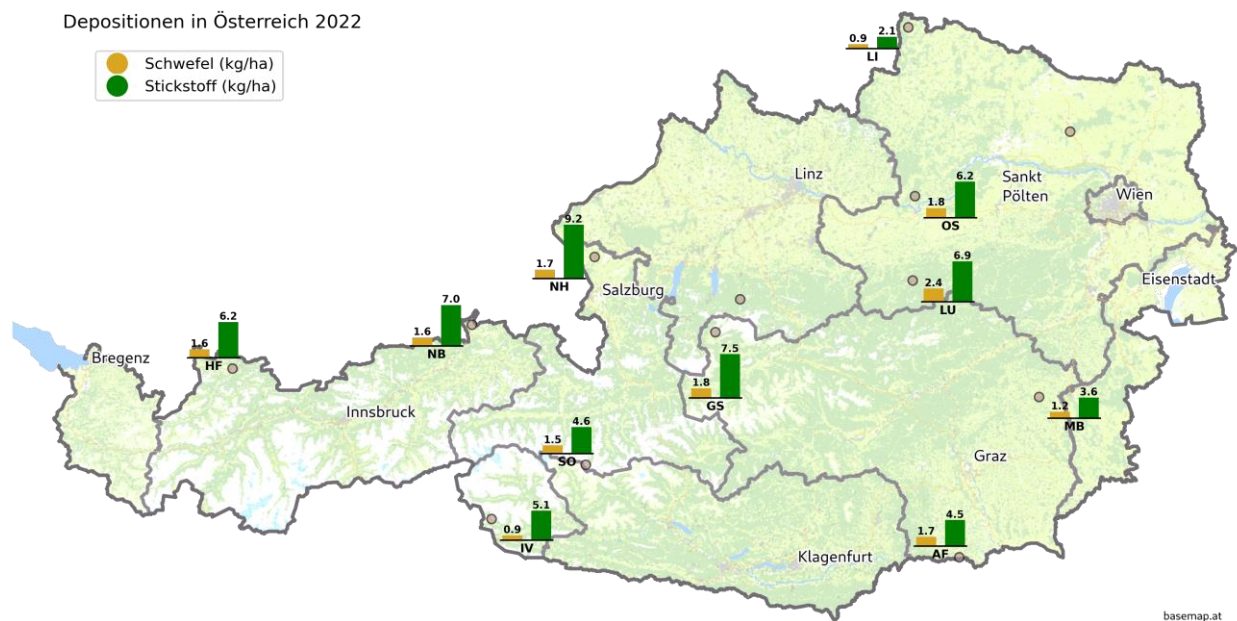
Depositionen in Österreich 2022

Schwefel (kg/ha)
Stickstoff (kg/ha)

0.9 2.1
LI

Linz

Sankt Pölten

Wien

1.8 6.2
OS

1.7 9.2
NH

Salzburg

2.4 6.9
LU

Eisenstadt

1.6 7.0
NB

1.6 6.2
HF

Bregenz

1.8 7.5
GS

Innsbruck

1.2 3.6
MB

1.5 4.6
SO

Graz

0.9 5.1
IV

1.7 4.5
AF

Klagenfurt

basemap.at